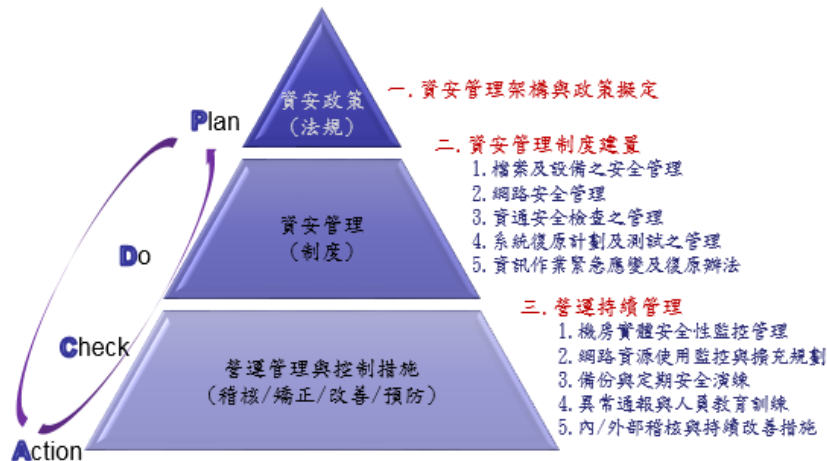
Plan

Do

Check

Action

資安政策
(法規)

資安管理
(制度)

營運管理與控制措施
(稽核/矯正/改善/預防)

一. 資安管理架構與政策擬定

二. 資安管理制度建置
1. 檔案及設備之安全管理
2. 網路安全管理
3. 資通安全檢查之管理
4. 系統復原計劃及測試之管理
5. 資訊作業緊急應變及復原辦法

三. 營運持續管理
1. 機房實體安全性監控管理
2. 網路資源使用監控與擴充規劃
3. 備份與定期安全演練
4. 異常通報與人員教育訓練
5. 內/外部稽核與持續改善措施